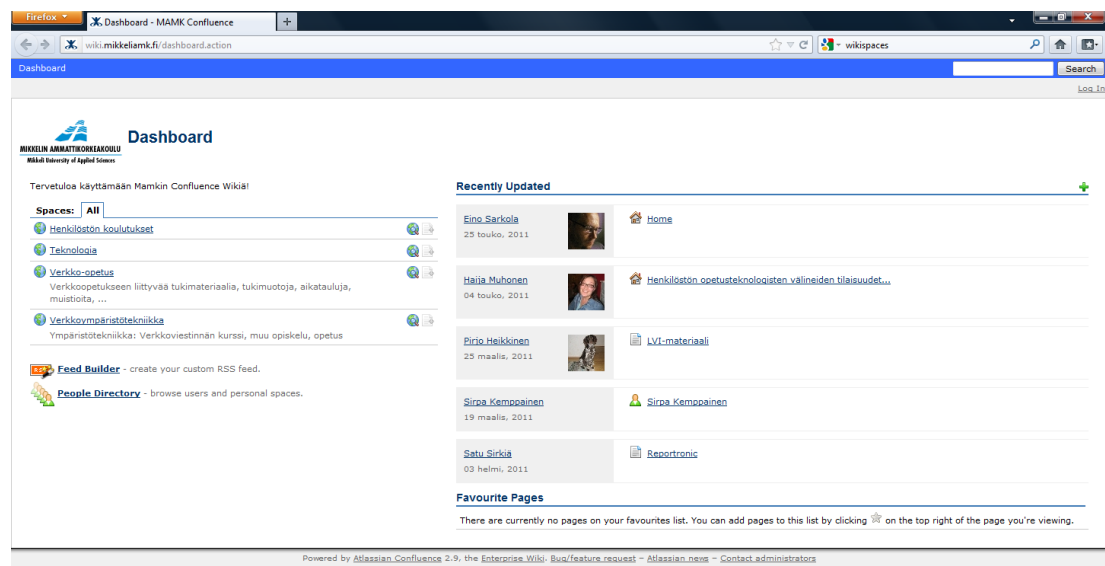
Firefox
Dashboard - MAMK Confluence
+
wiki.mikkeliamk.fi/dashboard.action
wikispaces
Dashboard
Search
Log In

MIKKELIN AMMATTIKORKEAKOULU
Mikkeli University of Applied Sciences
Dashboard

Tervetuloa käyttämään Mamkin Confluence Wikiä!

Spaces: All

Henkilöstön koulutukset

Teknologia

Verkko-opetus
Verkkoopetukseen liittyvää tukimateriaalia, tukimuotoja, aikatauluja, muistioita, ...

Verkkoympäristötekniikka
Ympäristötekniikka: Verkkoviestinnän kurssi, muu opiskelu, opetus

Feed Builder - create your custom RSS feed.

People Directory - browse users and personal spaces.

Recently Updated

Eino Sarkola
25 touko, 2011
Home

Hajja Muhonen
04 touko, 2011
Henkilöstön opetusteknologisten välineiden tilaisuudet...

Pirjo Heikkinen
25 maalis, 2011
LVI-materiaali

Sirpa Kemppainen
19 maalis, 2011
Sirpa Kemppainen

Satu Sirkiä
03 helmi, 2011
Reportronic

Favourite Pages
There are currently no pages on your favourites list. You can add pages to this list by clicking on the top right of the page you're viewing.

Powered by Atlassian Confluence 2.9, the Enterprise Wiki. Bug/feature request – Atlassian news – Contact administrators